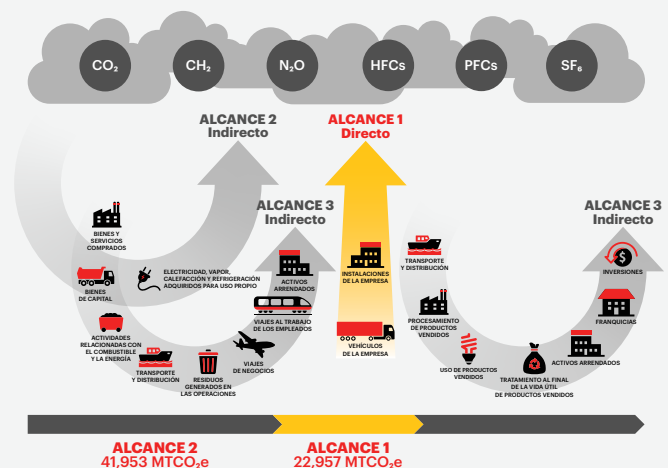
$CO_2$

$CH_2$

$N_2O$

HFCs

PFCs

$SF_6$

ALCANCE 2
Indirecto

ALCANCE 1
Directo

ALCANCE 3
Indirecto

ALCANCE 3
Indirecto

BIENES Y SERVICIOS COMPRADOS

BIENES DE CAPITAL

ELECTRICIDAD, VAPOR, CALEFACCIÓN Y REFRIGERACIÓN ADQUIRIDOS PARA USO PROPIO

ACTIVOS ARRENDADOS

ACTIVIDADES RELACIONADAS CON EL COMBUSTIBLE Y LA ENERGÍA

VIAJES AL TRABAJO DE LOS EMPLEADOS

TRANSPORTE Y DISTRIBUCIÓN

RESIDUOS GENERADOS EN LAS OPERACIONES

VIAJES DE NEGOCIOS

INSTALACIONES DE LA EMPRESA

VEHÍCULOS DE LA EMPRESA

TRANSPORTE Y DISTRIBUCIÓN

PROCESAMIENTO DE PRODUCTOS VENDIDOS

USO DE PRODUCTOS VENDIDOS

TRATAMIENTO AL FINAL DE LA VIDA ÚTIL DE PRODUCTOS VENDIDOS

INVERSIONES

FRANQUICIAS

ACTIVOS ARRENDADOS

ALCANCE 2
41,953 $MTCO_2e$

ALCANCE 1
22,957 $MTCO_2e$